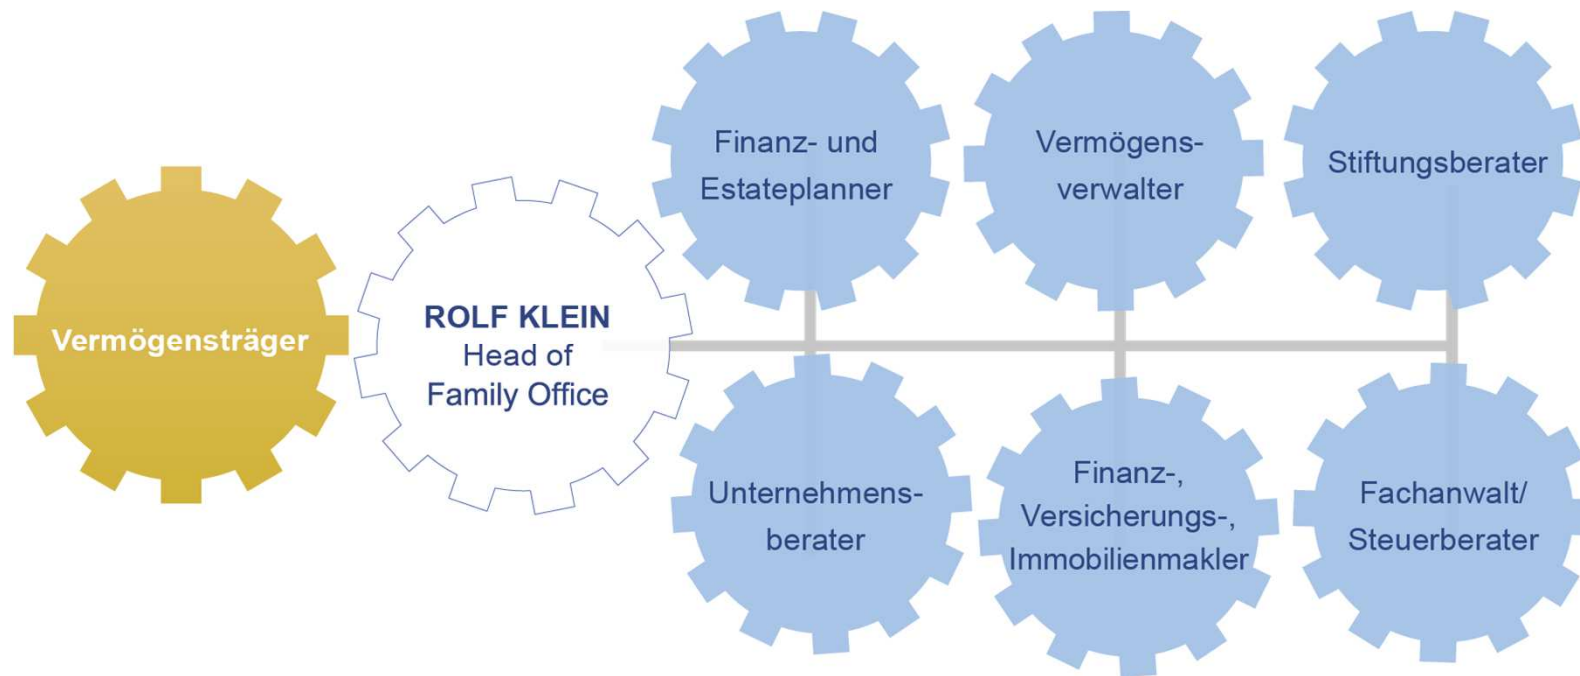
Vermögensträger

ROLF KLEIN
Head of
Family Office

Finanz- und Estateplanner

Vermögens-verwalter

Stiftungsberater

Unternehmens-berater

Finanz-, Versicherungs-, Immobilienmakler

Fachanwalt/ Steuerberater